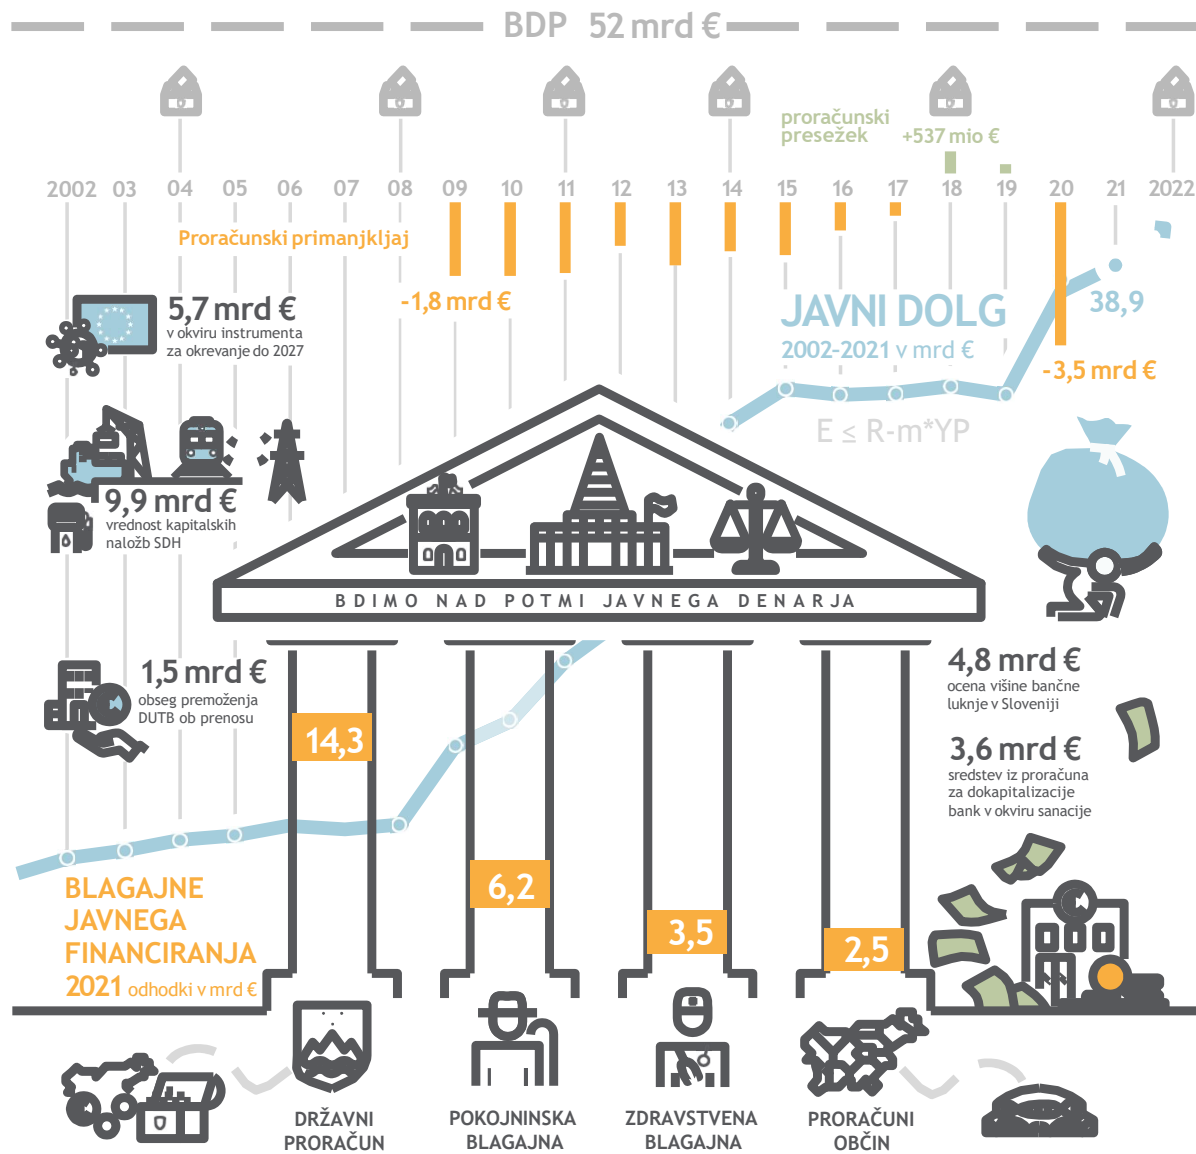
BDP 52 mrd €

proračunski presežek +537 mio €

2002 03 04 05 06 07 08 09 10 11 12 13 14 15 16 17 18 19 20 21 2022

Proračunski primanjkljaj

-1,8 mrd €

5,7 mrd €
v okviru instrumenta za okrevanje do 2027

JAVNI DOLG
2002-2021 v mrd €

38,9

-3,5 mrd €

E ≤ R-m*YP

9,9 mrd €
vrednost kapitalskih naložb SDH

BDIMO NAD POTMI JAVNEGA DENARJA

1,5 mrd €
obseg premoženja DUTB ob prenosu

4,8 mrd €
ocena višine bančne luknje v Sloveniji

3,6 mrd €
sredstev iz proračuna za dokapitalizacije bank v okviru sanacije

14,3

6,2

3,5

2,5

BLAGAJNE JAVNEGA FINANCIRANJA 2021 odhodki v mrd €

DRŽAVNI PRORAČUN

POKOJNINSKA BLAGAJNA

ZDRAVSTVENA BLAGAJNA

PRORAČUNI OBČIN